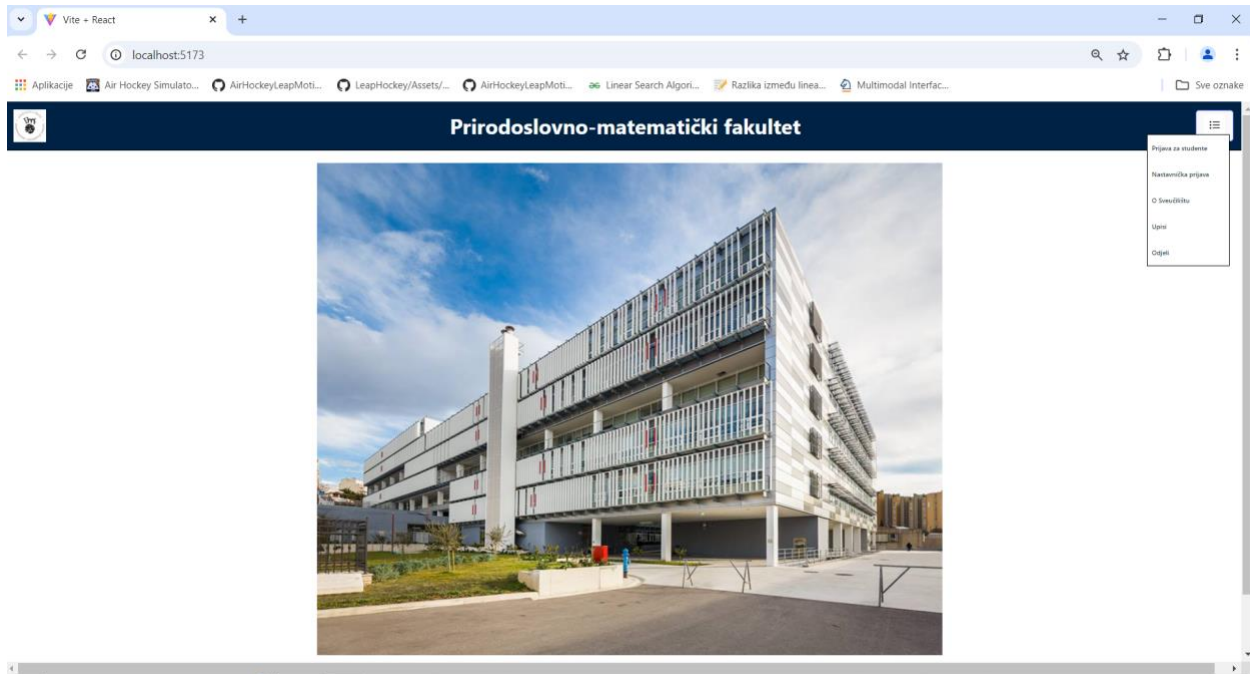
Vite + React

localhost:5173

Aplikacije
Air Hockey Simulato...
AirHockeyLeapMoti...
LeapHockey/Assets/...
AirHockeyLeapMoti...
Linear Search Algori...
Razlika između linea...
Multimodal Interfac...
Sve oznake

Prirodoslovno-matematički fakultet

Prijava za studente
Nastavnička prijava
O Sveučilištu
Upisi
Odjeli